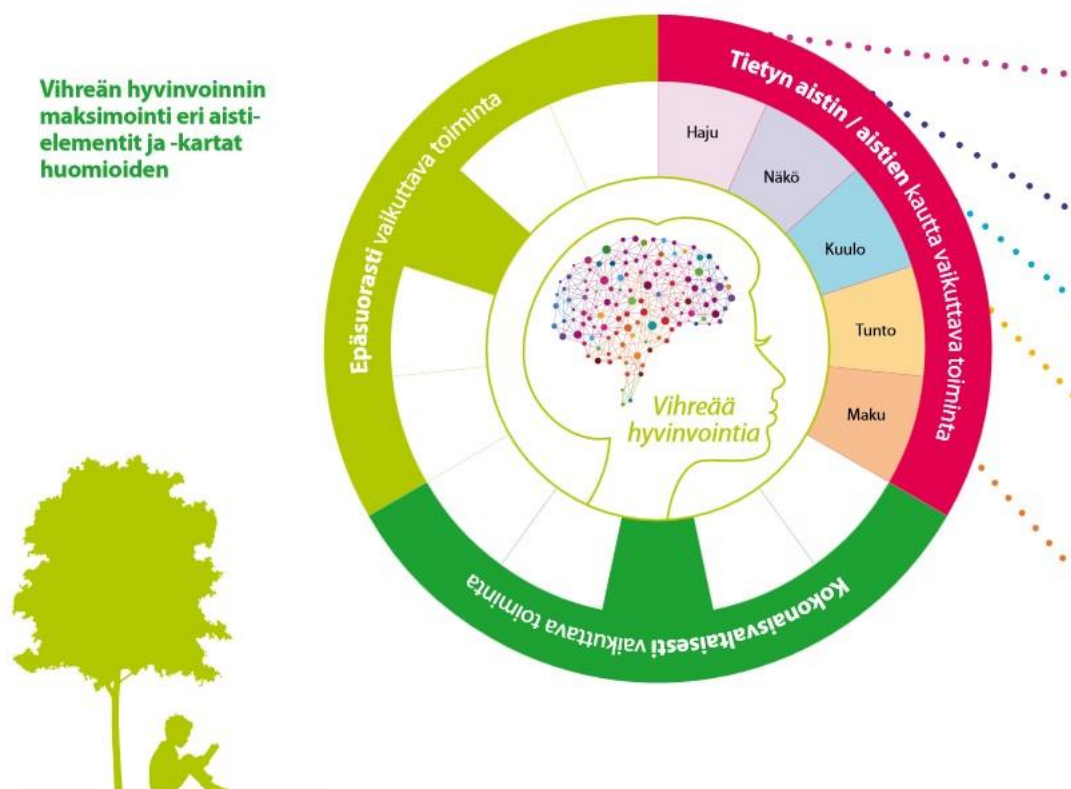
Vihreän hyvinvoinnin maksimointi eri aistielementit ja -kartat huomioiden

Epäsuorasti vaikuttava toiminta

Tietyn aistin / aistien kautta vaikuttava toiminta

Haju

Näkö

Kuulo

Tunto

Maku

Vihreää hyvinvointia

Kokonaisvaltaisesti vaikuttava toiminta